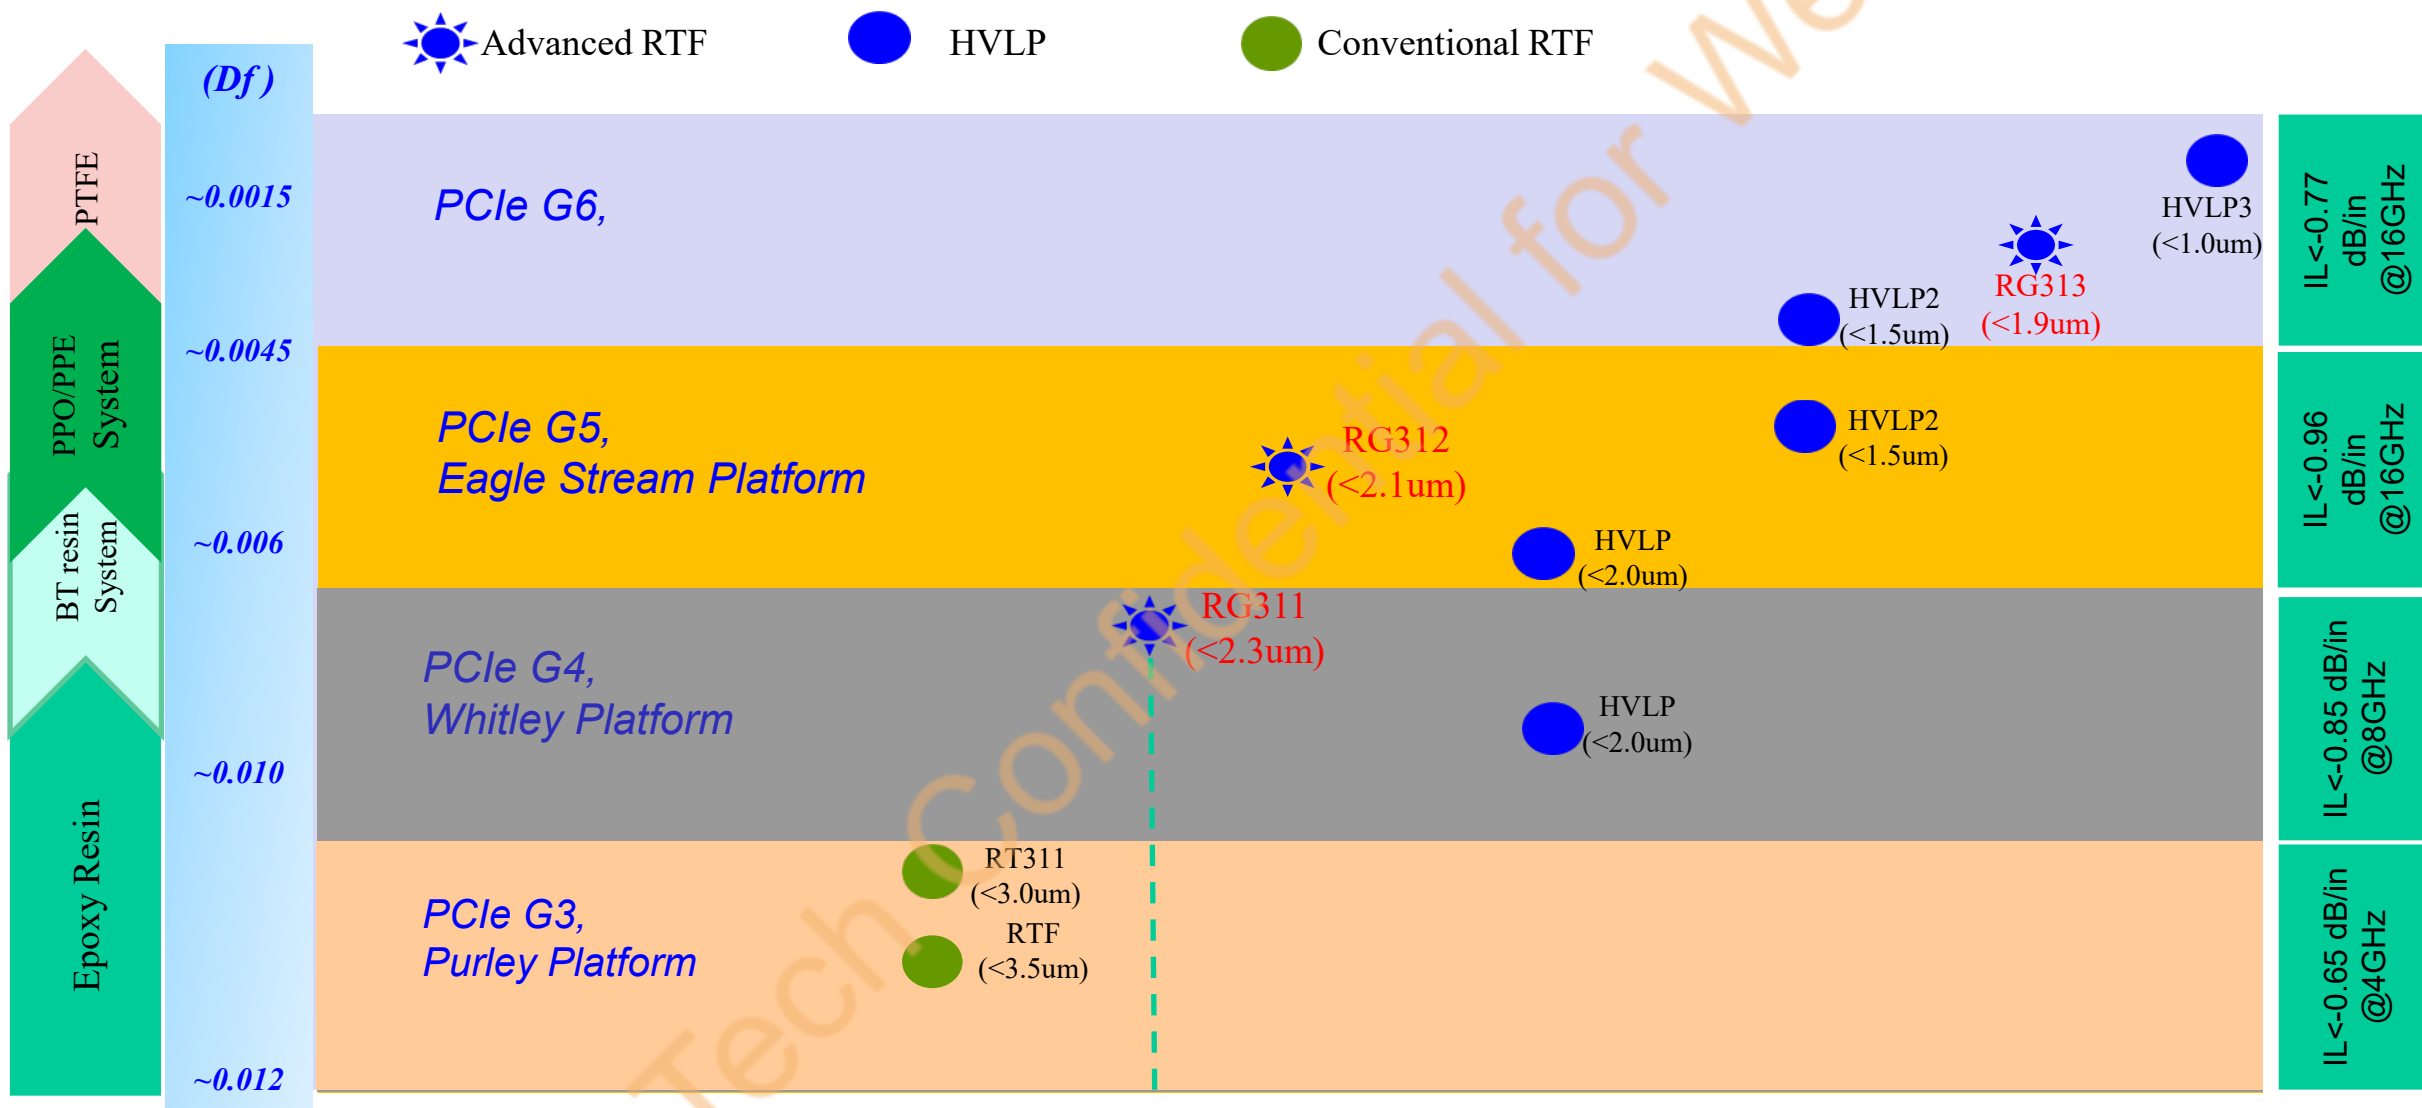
Advanced RTF HVLP Conventional RTF

PTFE

PPO/PPE System

BT resin System

Epoxy Resin

(Df)

~0.0015

~0.0045

~0.006

~0.010

~0.012

PCIe G6,

HVLP3 (<1.0um)

RG313 (<1.9um)

HVLP2 (<1.5um)

PCIe G5, Eagle Stream Platform

RG312 (<2.1um)

HVLP2 (<1.5um)

HVLP (<2.0um)

PCIe G4, Whitley Platform

RG311 (<2.3um)

HVLP (<2.0um)

PCIe G3, Purley Platform

RT311 (<3.0um)

RTF (<3.5um)

IL<-0.77 dB/in @16GHz

IL<-0.96 dB/in @16GHz

IL<-0.85 dB/in @8GHz

IL<-0.65 dB/in @4GHz

Tech Confidential for We